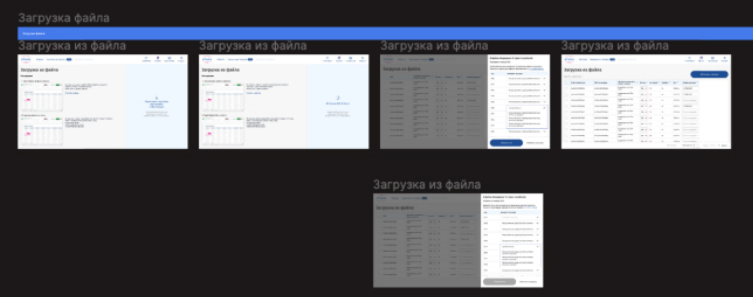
Загрузка файла

Загрузка файла

Загрузка из файла

Загрузка из файла

Загрузка из файла

Загрузка из файла

Загрузка из файла

Загрузка из файла

Загрузка из файла

Загрузка из файла

Загрузка из файла

Загрузка из файла